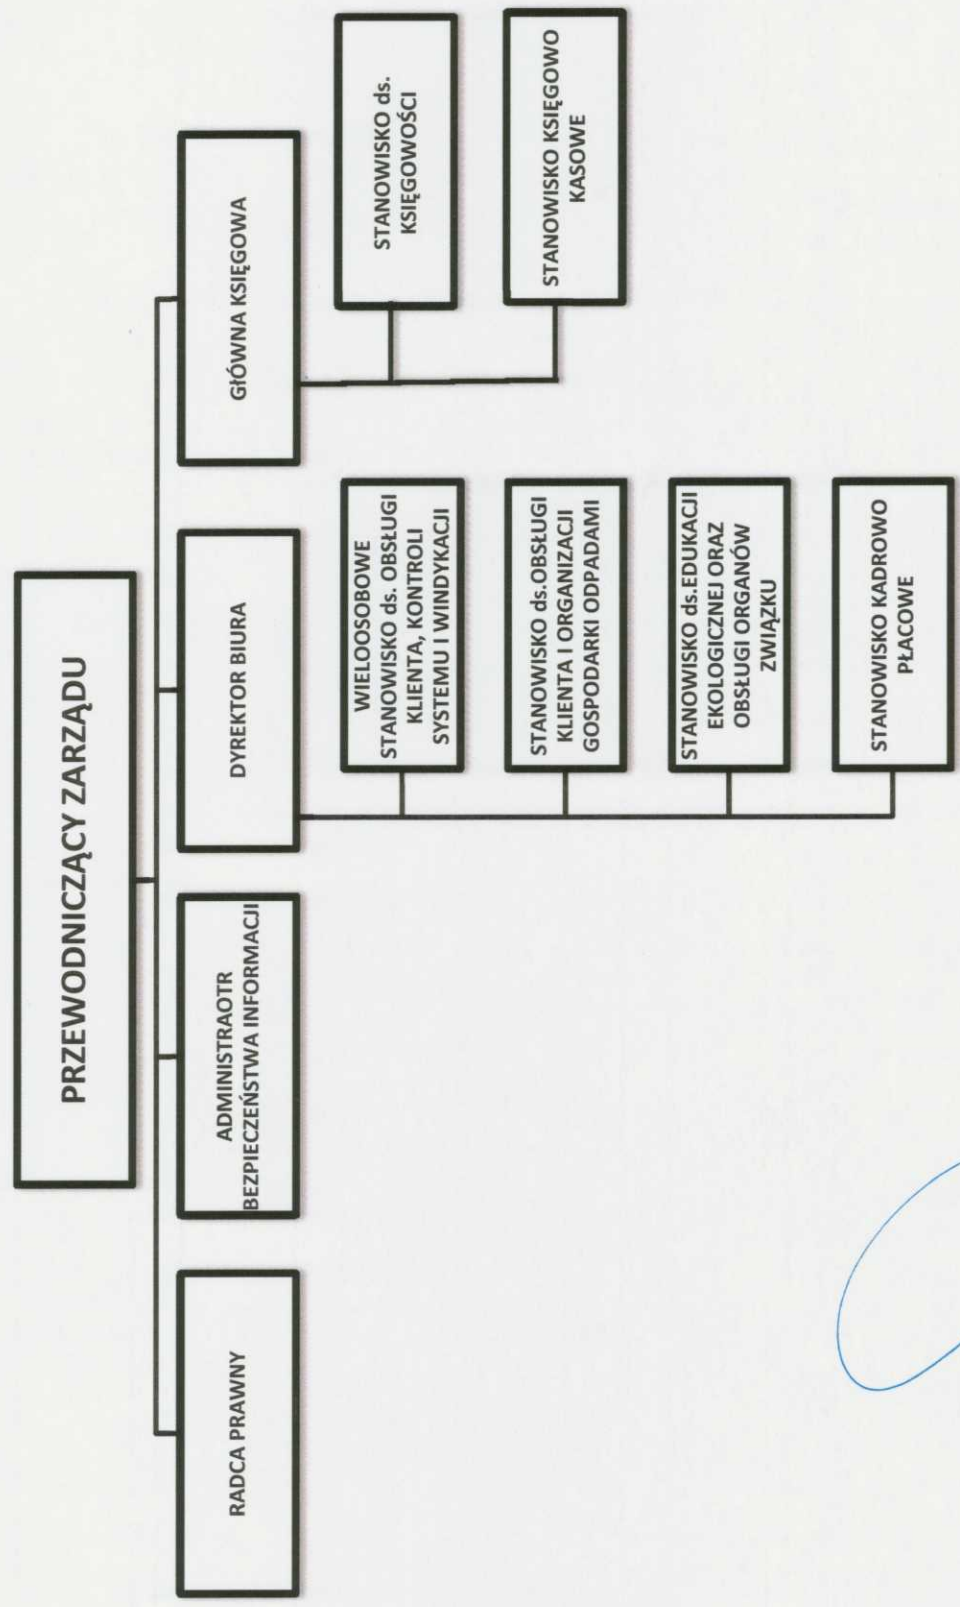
PRZEWODNICZĄCY ZARZĄDU

RADCA PRAWNY

ADMINISTRAOTR BEZPIECZEŃSTWA INFORMACJI

DYREKTOR BIURA

WIELOOSOBOWE STANOWISKO ds. OBSŁUGI KLIENTA, KONTROLI SYSTEMU I WINDYKACJI

STANOWISKO ds.OBSŁUGI KLIENTA I ORGANIZACJI GOSPODARKI ODPADAMI

STANOWISKO ds.EDUKACJI EKOLOGICZNEJ ORAZ OBSŁUGI ORGANÓW ZWIĄZKU

STANOWISKO KADROWO PŁACOWE

GŁÓWNA KSIĘGOWA

STANOWISKO ds. KSIĘGOWOŚCI

STANOWISKO KSIĘGOWO KASOWE